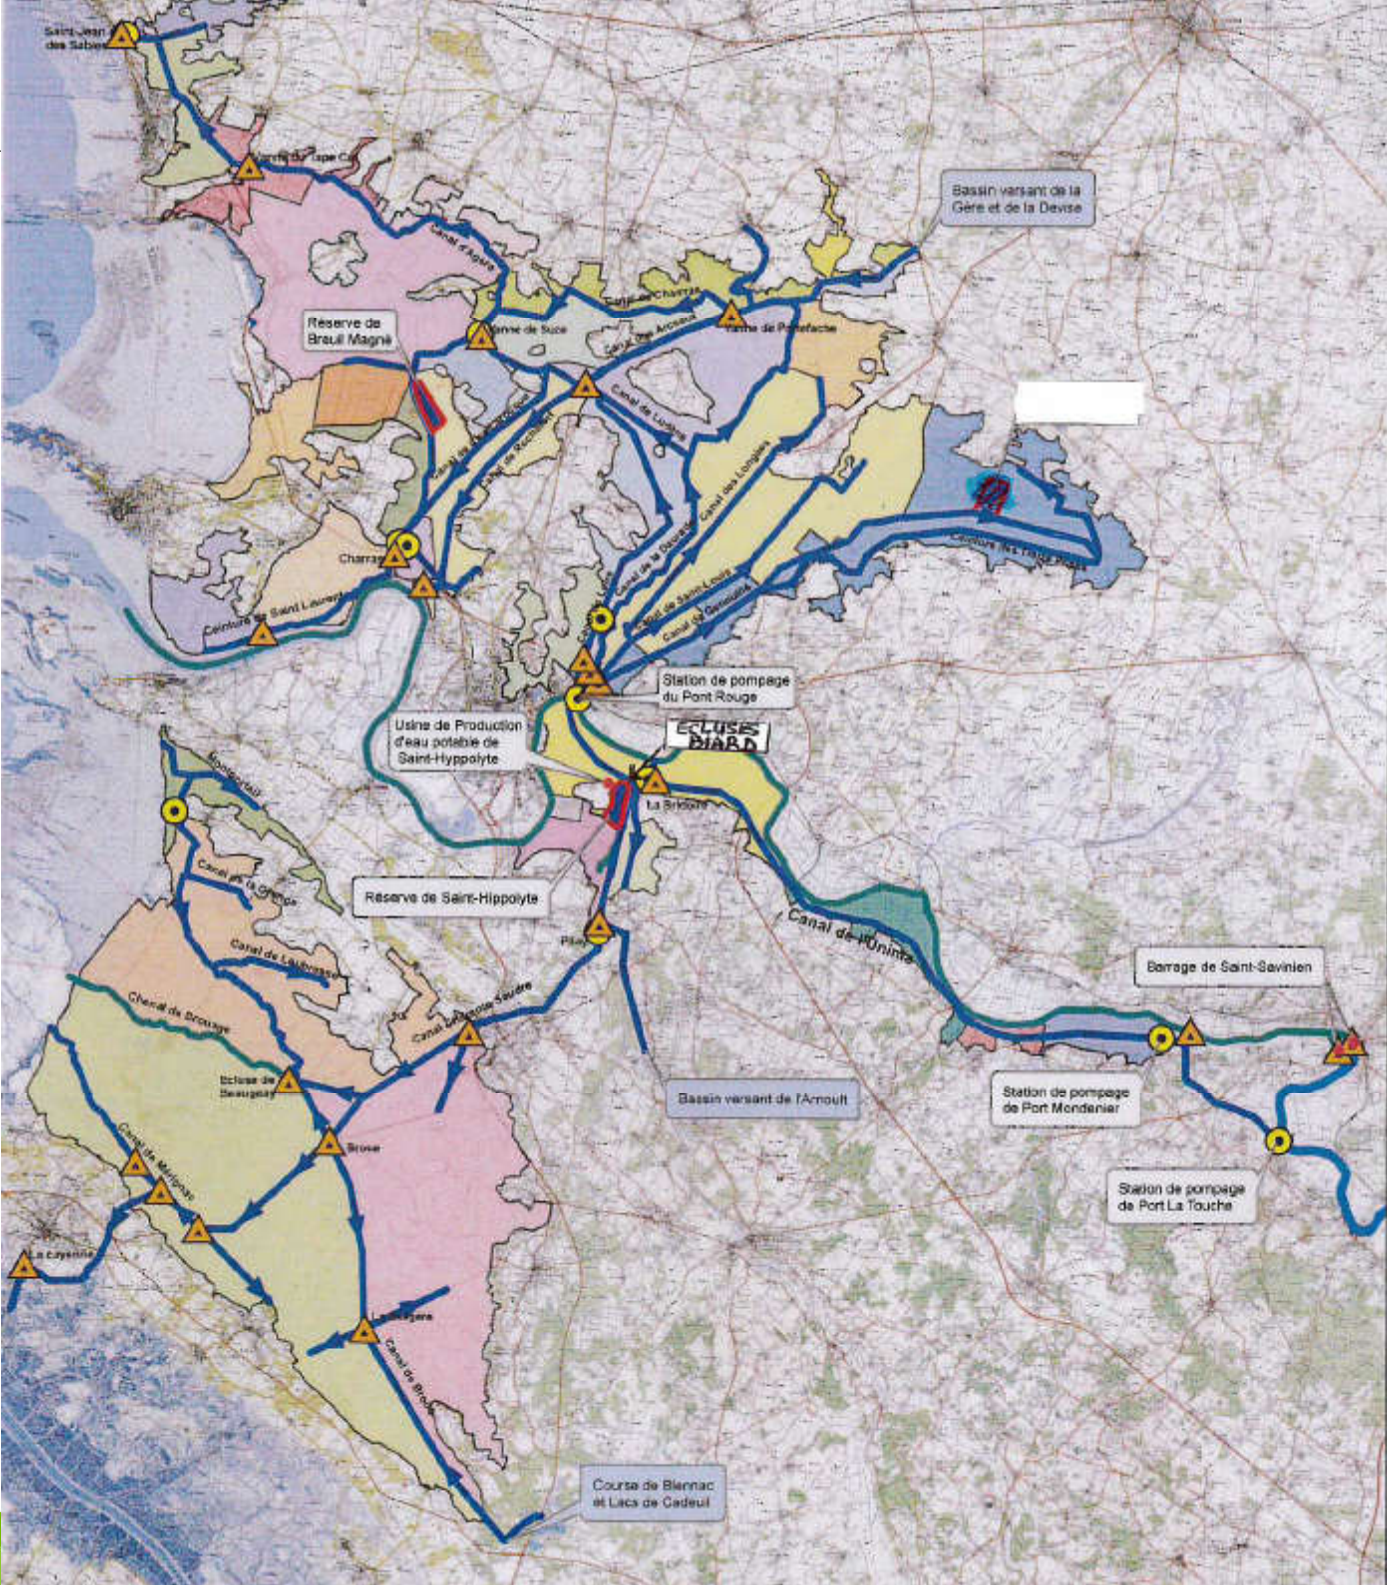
Saint-Jean des Sables

Bassin versant de la Gère et de la Devise

Canal d'Agère

Canal de Charras

Vanne de Suce

Canal des Arceaux

Vanne de Portefache

Réserve de Breuil Magné

Canal de Rochefort

Canal de Loriers

Canal des Longées

Canal de la Daurade

Charras

Ceinture des Hollandais

Ceinture de Saint Laurent

Canal de Saint-Louis

Canal de Genouillé

Station de pompage du Pont Rouge

Usine de Production d'eau potable de Saint-Hyppolyte

ECLUSES BIARD

La Bridoire

Canal de la Grande

Canal de Lauburasse

Réserve de Saint-Hippolyte

Canal de l'UNIMA

Barrage de Saint-Savinien

Chenal de Brouage

Canal de la Seudre

Ecluse de Beaugeay

Broue

Canal de Mérignac

La Cayenne

Bassin versant de l'Arnoult

Station de pompage de Port Mondenier

Station de pompage de Port La Touche

Canal de Broue

Course de Blennac et Lacs de Cadeuil